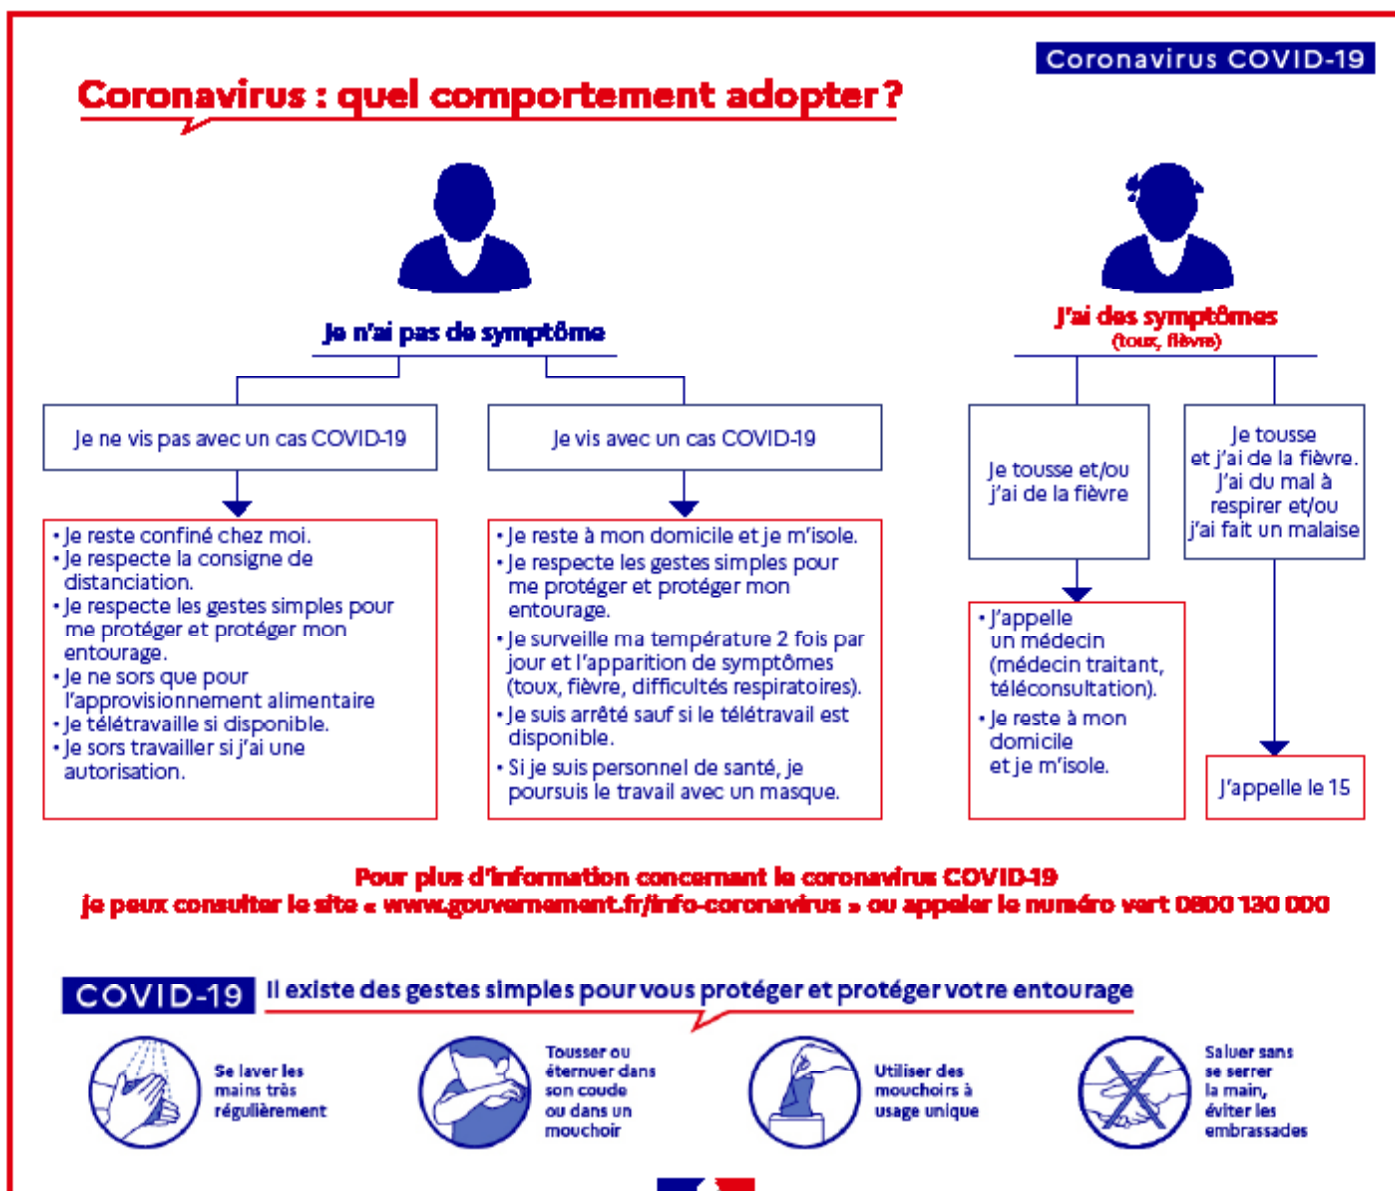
Coronavirus COVID-19

Coronavirus : quel comportement adopter ?

Je n'ai pas de symptôme

Je ne vis pas avec un cas COVID-19

• Je reste confiné chez moi.
• Je respecte la consigne de distanciation.
• Je respecte les gestes simples pour me protéger et protéger mon entourage.
• Je ne sors que pour l'approvisionnement alimentaire
• Je télétravaille si disponible.
• Je sors travailler si j'ai une autorisation.

Je vis avec un cas COVID-19

• Je reste à mon domicile et je m'isole.
• Je respecte les gestes simples pour me protéger et protéger mon entourage.
• Je surveille ma température 2 fois par jour et l'apparition de symptômes (toux, fièvre, difficultés respiratoires).
• Je suis arrêté sauf si le télétravail est disponible.
• Si je suis personnel de santé, je poursuis le travail avec un masque.

J'ai des symptômes
(toux, fièvre)

Je tousse et/ou j'ai de la fièvre

• J'appelle un médecin (médecin traitant, téléconsultation).
• Je reste à mon domicile et je m'isole.

Je tousse et j'ai de la fièvre. J'ai du mal à respirer et/ou j'ai fait un malaise

J'appelle le 15

Pour plus d'information concernant le coronavirus COVID-19
je peux consulter le site « www.gouvernement.fr/info-coronavirus » ou appeler le numéro vert 0800 130 000

COVID-19 Il existe des gestes simples pour vous protéger et protéger votre entourage

Se laver les mains très régulièrement

Tousser ou éternuer dans son coude ou dans un mouchoir

Utiliser des mouchoirs à usage unique

Saluer sans se serrer la main, éviter les embrassades